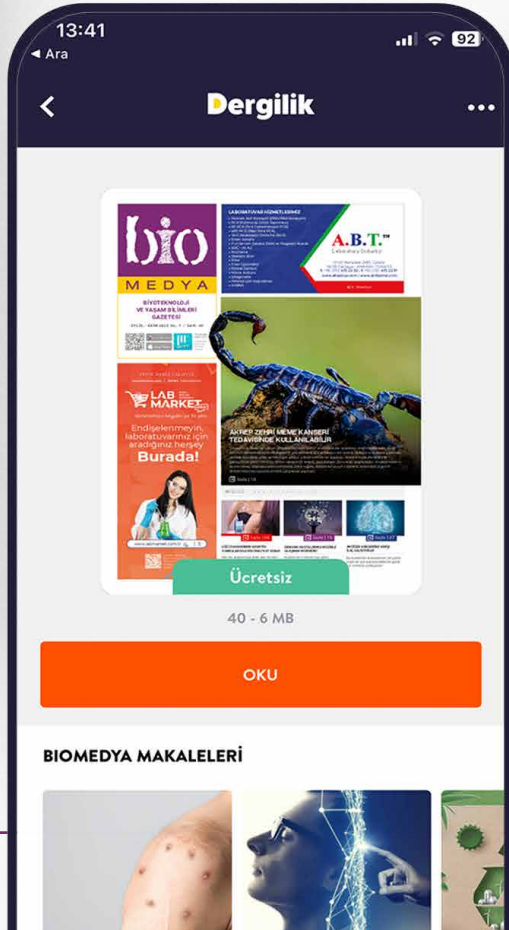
13:41
◀ Ara
92

Dergilik

bio
MEDYA
BİYOTEKNOLOJİ VE YAŞAM BİLİMLERİ GAZETESİ

LABORATUVAR HİZMETLERİMİZ

A.B.T.
Laboratory Solutions

LAB MARKET

Endişelenmeyin, laboratuvarınız için aradığınız herşey
Burada!

AKREP ZEHRİ MEME KANSERİ TEDAVİSİNDE KULLANILABİLİR

Ücretsiz

40 - 6 MB

OKU

BIOMEDYA MAKALELERİ